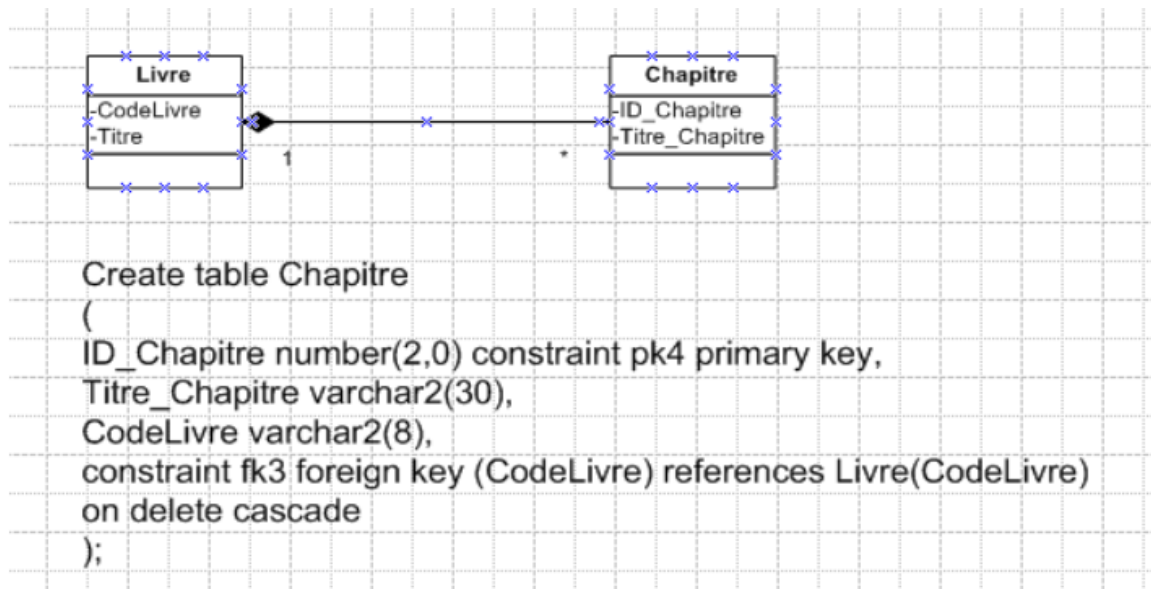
Livre
-CodeLivre
-Titre

1

*

Chapitre
-ID_Chapitre
-Titre_Chapitre

Create table Chapitre
(
ID_Chapitre number(2,0) constraint pk4 primary key,
Titre_Chapitre varchar2(30),
CodeLivre varchar2(8),
constraint fk3 foreign key (CodeLivre) references Livre(CodeLivre)
on delete cascade
);